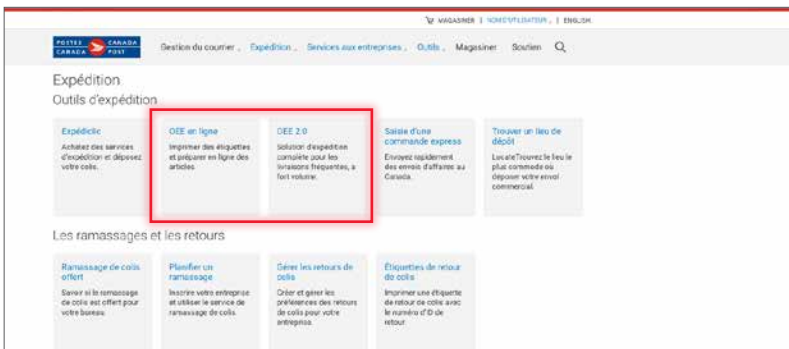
MAGASINER | NOM D'UTILISATEUR | ENGLISH

POSTES CANADA CANADA POST

Gestion du courrier Expédition Services aux entreprises Outils Magasiner Soutien

Expédition

Outils d'expédition

Expédiclic
Achatez des services d'expédition et déposez votre colis.

OEE en ligne
Imprimer des étiquettes et préparer en ligne des articles.

OEE 2.0
Solution d'expédition complète pour les livraisons fréquentes, à fort volume.

Saisie d'une commande express
Envoyez rapidement des envois d'affaires au Canada.

Trouver un lieu de dépôt
Localer/trouver le lieu le plus commode où déposer votre envoi commercial.

Les ramassages et les retours

Ramassage de colis offert
Savoir si le ramassage de colis est offert pour votre bureau.

Planifier un ramassage
Inscrire votre entreprise et utiliser le service de ramassage de colis.

Gérer les retours de colis
Créer et gérer les préférences des retours de colis pour votre entreprise.

Étiquettes de retour de colis
Imprimer une étiquette de retour de colis avec le numéro d'ID de retour.